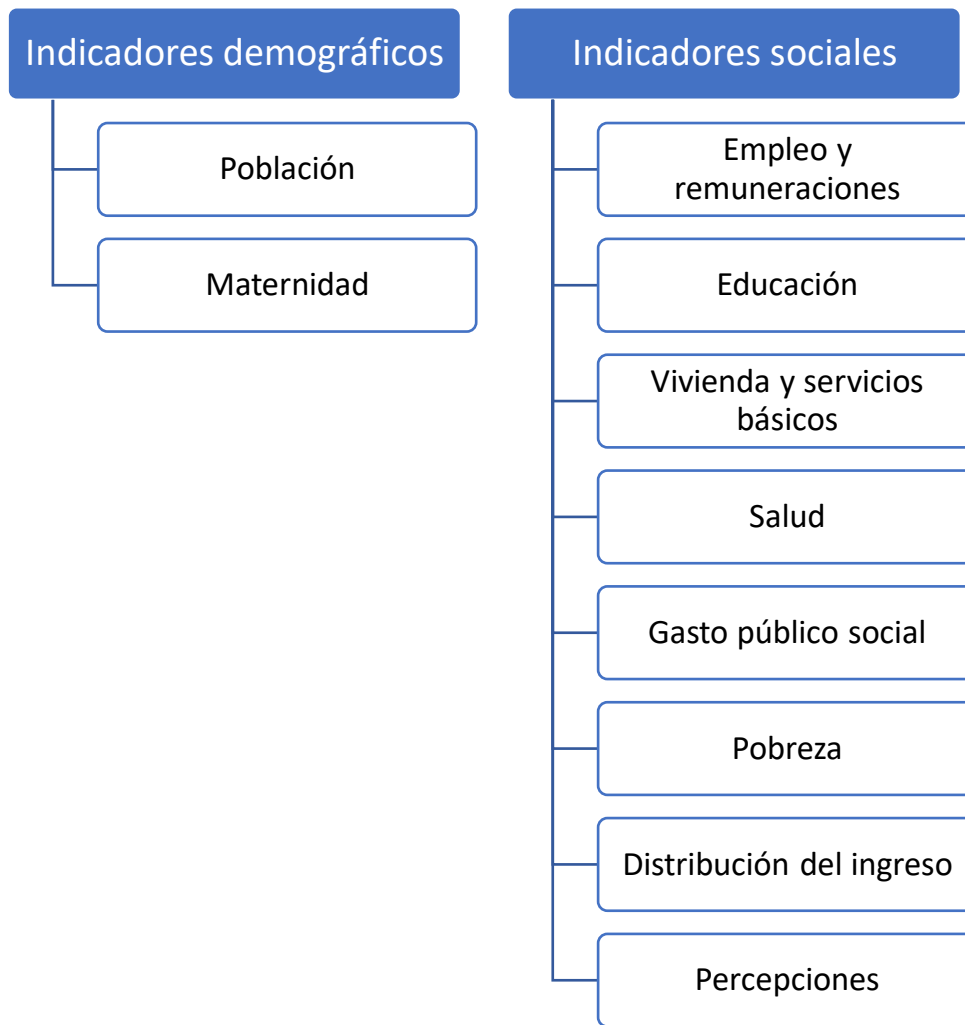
Indicadores demográficos

Población

Maternidad

Indicadores sociales

Empleo y remuneraciones

Educación

Vivienda y servicios básicos

Salud

Gasto público social

Pobreza

Distribución del ingreso

Percepciones